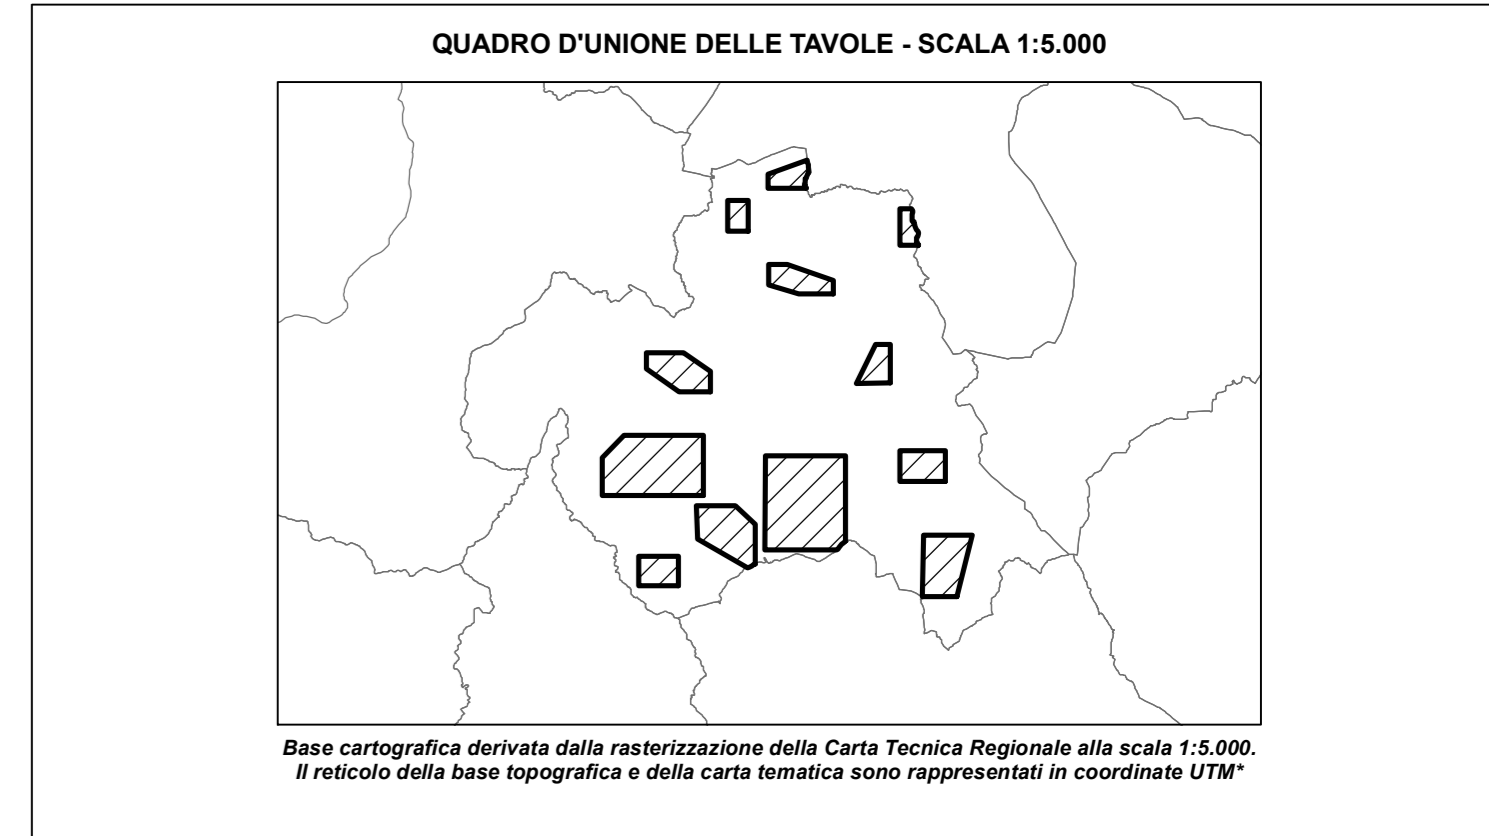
QUADRO D'UNIONE DELLE TAVOLE - SCALA 1:5.000

Base cartografica derivata dalla rasterizzazione della Carta Tecnica Regionale alla scala 1:5.000.
Il reticolo della base topografica e della carta tematica sono rappresentati in coordinate UTM*